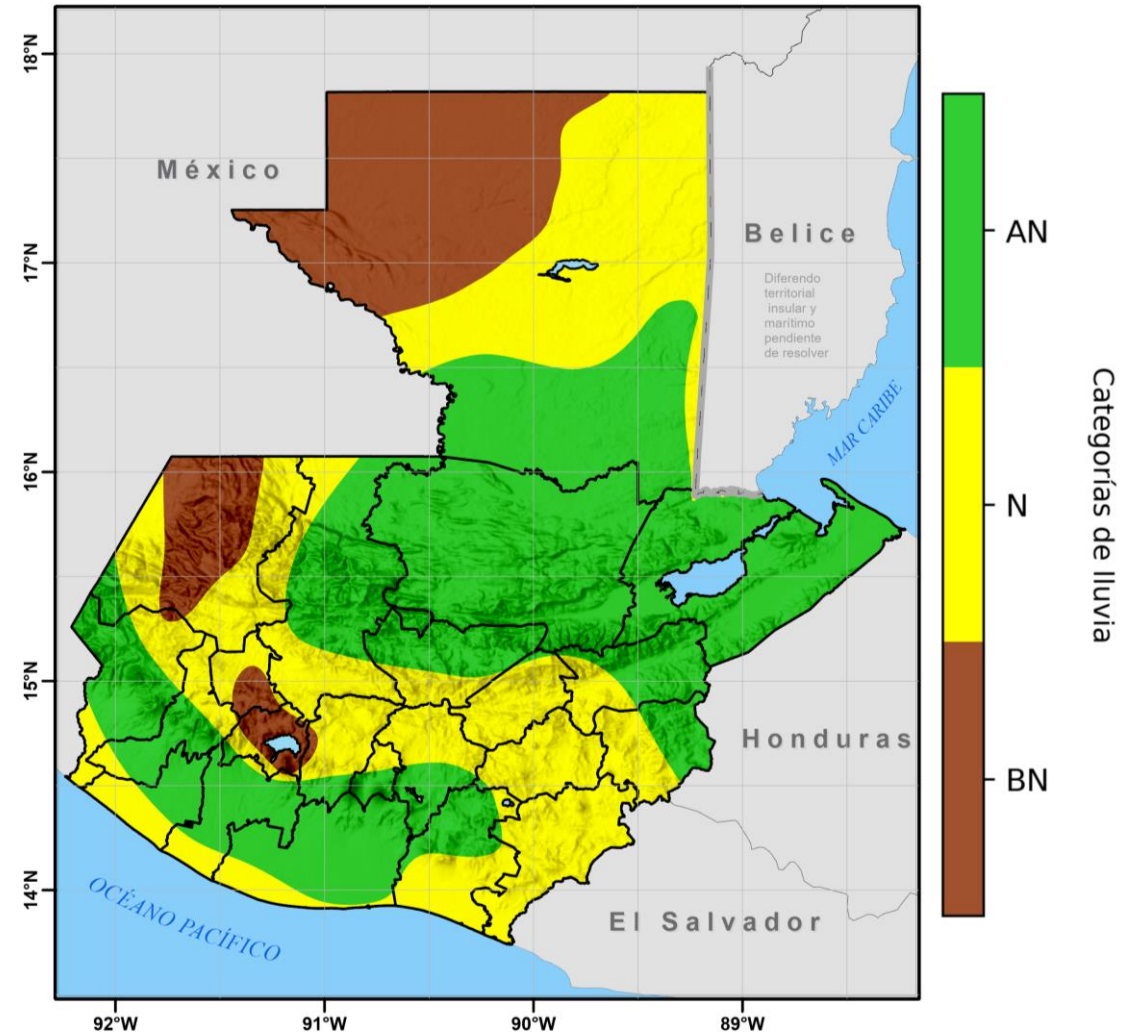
18°N
17°N
16°N
15°N
14°N

México

Belice

Diferendo territorial insular y marítimo pendiente de resolver

MAR CARIBE

Honduras

El Salvador

OCÉANO PACÍFICO

92°W
91°W
90°W
89°W

AN
N
BN

Categorías de lluvia